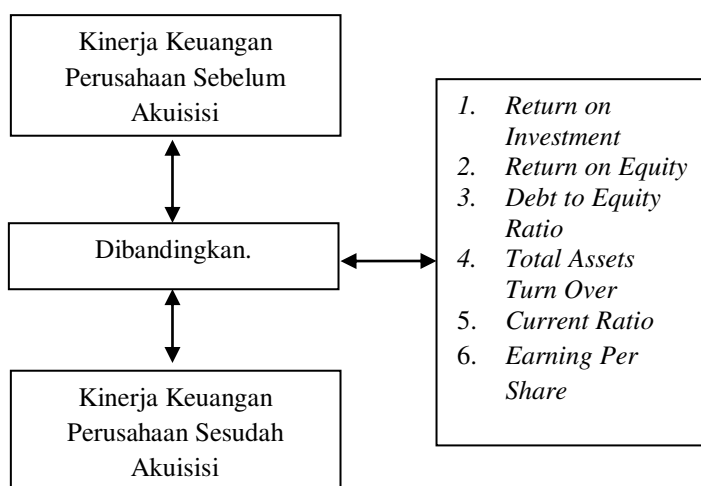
Kinerja Keuangan Perusahaan Sebelum Akuisisi

Dibandingkan.

Kinerja Keuangan Perusahaan Sesudah Akuisisi

1. Return on Investment
2. Return on Equity
3. Debt to Equity Ratio
4. Total Assets Turn Over
5. Current Ratio
6. Earning Per Share